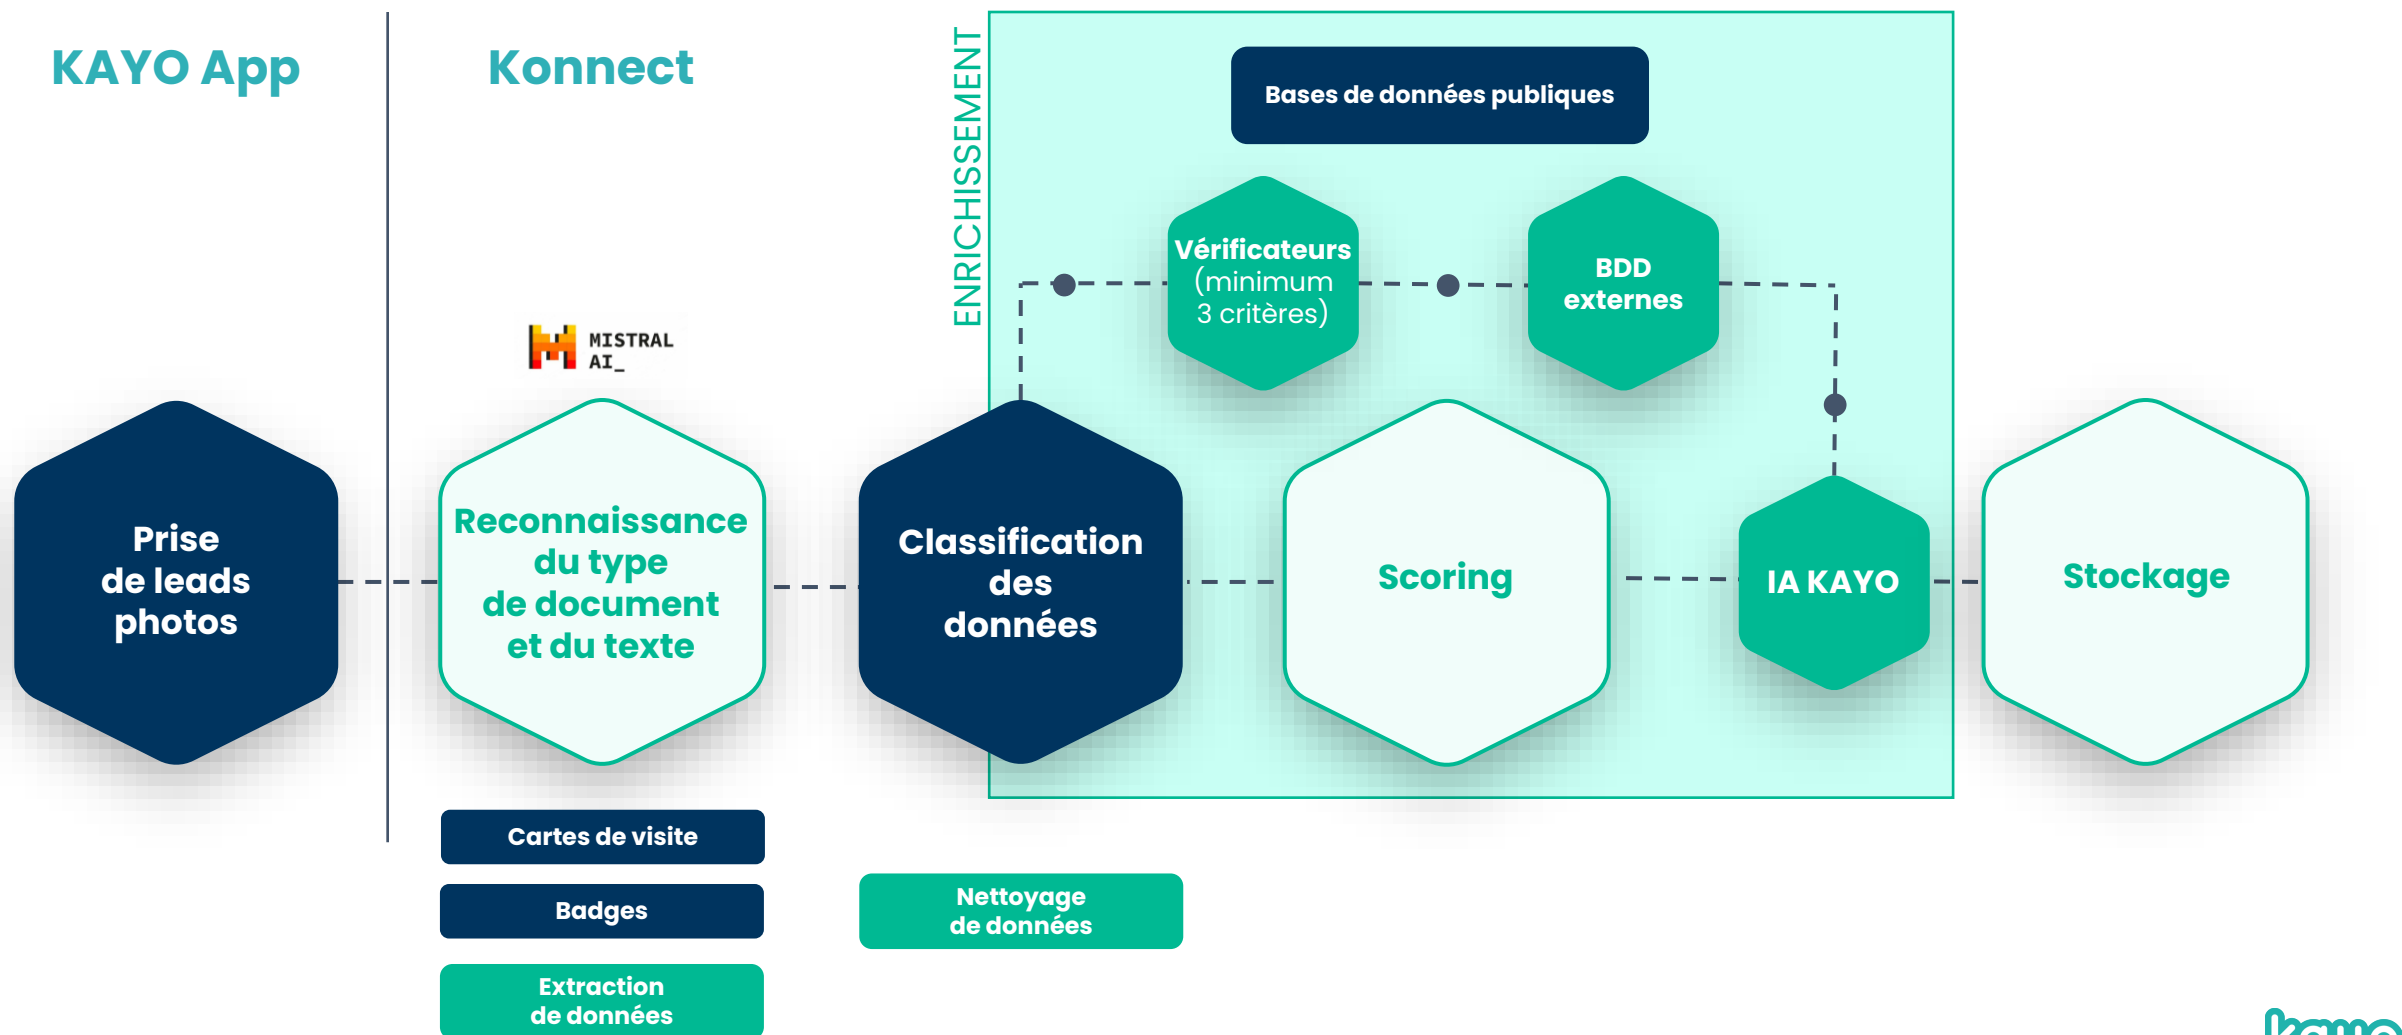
KAYO App

Konnect

ENRICHISSEMENT

Bases de données publiques

Vérificateurs (minimum 3 critères)

BDD externes

MISTRAL AI_

Prise de leads photos

Reconnaissance du type de document et du texte

Classification des données

Scoring

IA KAYO

Stockage

Cartes de visite

Badges

Extraction de données

Nettoyage de données

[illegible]